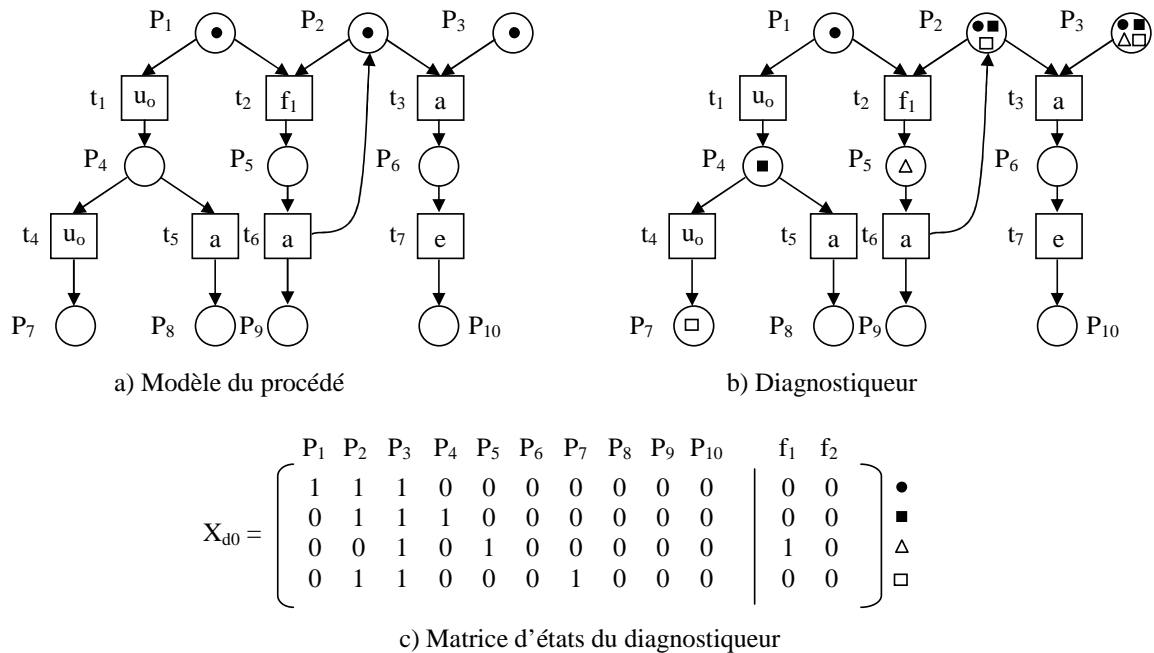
$P_1$ $P_2$ $P_3$
$t_1$ $u_o$ $t_2$ $f_1$ $t_3$ a
$P_4$ $P_5$ $P_6$
$t_4$ $u_o$ $t_5$ a $t_6$ a $t_7$ e
$P_7$ $P_8$ $P_9$ $P_{10}$

a) Modèle du procédé

$P_1$ $P_2$ $P_3$
$t_1$ $u_o$ $t_2$ $f_1$ $t_3$ a
$P_4$ $P_5$ $P_6$
$t_4$ $u_o$ $t_5$ a $t_6$ a $t_7$ e
$P_7$ $P_8$ $P_9$ $P_{10}$

b) Diagnostiqueur

$X_{d0} = \left( \begin{array}{cccccccccc|cc} P_1 & P_2 & P_3 & P_4 & P_5 & P_6 & P_7 & P_8 & P_9 & P_{10} & f_1 & f_2 \\ 1 & 1 & 1 & 0 & 0 & 0 & 0 & 0 & 0 & 0 & 0 & 0 \\ 0 & 1 & 1 & 1 & 0 & 0 & 0 & 0 & 0 & 0 & 0 & 0 \\ 0 & 0 & 1 & 0 & 1 & 0 & 0 & 0 & 0 & 0 & 1 & 0 \\ 0 & 1 & 1 & 0 & 0 & 0 & 1 & 0 & 0 & 0 & 0 & 0 \end{array} \right) \begin{array}{c} \bullet \\ \blacksquare \\ \triangle \\ \square \end{array}$

c) Matrice d'états du diagnostiqueur